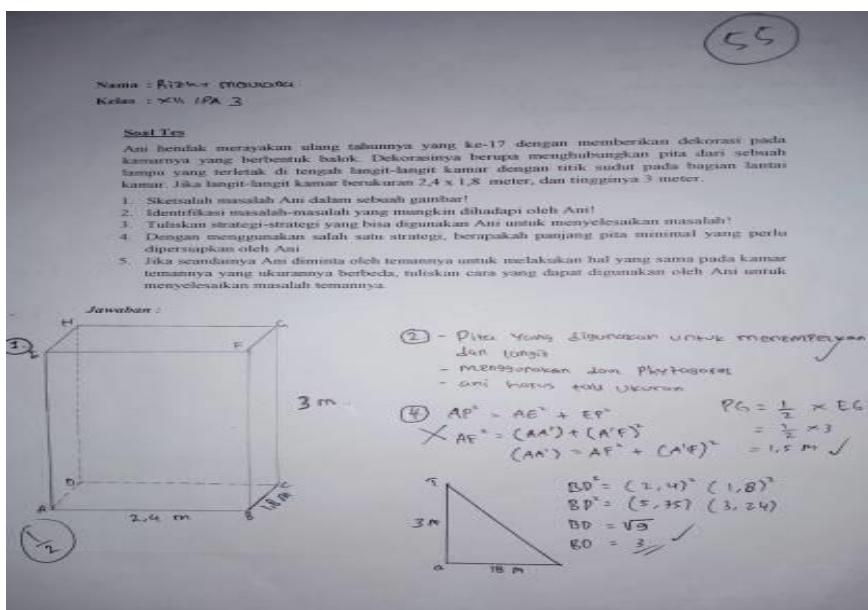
55

Nama : Rizky maulana
Kelas : XII IPA 3

Soal Tes

Ani hendak merayakan ulang tahunnya yang ke-17 dengan memberikan dekorasi pada kamarnya yang berbentuk balok. Dekorasinya berupa menghubungkan pita dari sebuah lampu yang terletak di tengah langit-langit kamar dengan titik sudut pada bagian lantai kamar. Jika langit-langit kamar berukuran 2,4 x 1,8 meter, dan tingginya 3 meter.

1. Sketsalah masalah Ani dalam sebuah gambar!
2. Identifikasi masalah-masalah yang mungkin dihadapi oleh Ani!
3. Tuliskan strategi-strategi yang bisa digunakan Ani untuk menyelesaikan masalah!
4. Dengan menggunakan salah satu strategi, berapakah panjang pita minimal yang perlu dipersiapkan oleh Ani
5. Jika seandainya Ani diminta oleh temannya untuk melakukan hal yang sama pada kamar temannya yang ukurannya berbeda, tuliskan cara yang dapat digunakan oleh Ani untuk menyelesaikan masalah temannya.

Jawaban :

1) H G F D A B C 3 m 2,4 m 1,8 m

$\frac{1}{2}$

2) - Pita yang digunakan untuk menempelkan dan langit
- menggunakan dan phytagoras
- ani harus tau ukuran

4) $AP^2 = AE^2 + EP^2$
$AE^2 = (AA')+(A'F)^2$
$(AA') = AF^2 + (A'F)^2$

$PG = \frac{1}{2} \times EG$
$= \frac{1}{2} \times 3$
$= 1,5$ m

T 3 m a 18 m

$BD^2 = (2,4)^2 (1,8)^2$
$BD^2 = (5,75) (3,24)$
$BD = \sqrt{9}$
$BD = 3$